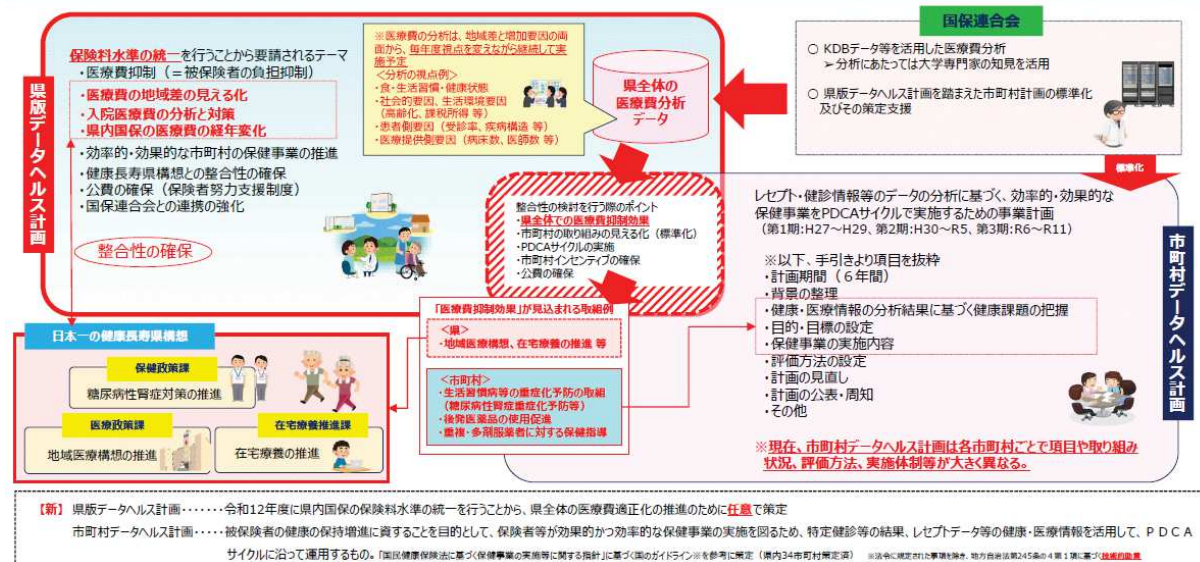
県版データヘルス計画

保険料水準の統一を行うことから要請されるテーマ
・医療費抑制（＝被保険者の負担抑制）
・医療費の地域差の見える化
・入院医療費の分析と対策
・県内国保の医療費の経年変化
・効率的・効果的な市町村の保健事業の推進
・健康長寿県構想との整合性の確保
・公費の確保（保険者努力支援制度）
・国保連合会との連携の強化

整合性の確保

※医療費の分析は、地域差と増加要因の両面から、毎年度視点を変えながら継続して実施予定
＜分析の視点例＞
・食・生活習慣・健康状態
・社会的要因、生活環境要因（高齢化、課税所得 等）
・患者側要因（受診率、疾病構造 等）
・医療提供側要因（病床数、医師数 等）

県全体の医療費分析データ

国保連合会
○ KDBデータ等を活用した医療費分析
➢分析にあたっては大学専門家の知見を活用
○ 県版データヘルス計画を踏まえた市町村計画の標準化及びその策定支援

標準化

整合性の検討を行う際のポイント
・県全体での医療費抑制効果
・市町村の取り組みの見える化（標準化）
・PDCAサイクルの実施
・市町村インセンティブの確保
・公費の確保

「医療費抑制効果」が見込まれる取組例
＜県＞
・地域医療構想、在宅療養の推進 等
＜市町村＞
・生活習慣病等の重症化予防の取組（糖尿病性腎症重症化予防等）
・後発医薬品の使用促進
・重複・多剤服薬者に対する保健指導

日本一の健康長寿県構想
保健政策課
糖尿病性腎症対策の推進
医療政策課
地域医療構想の推進
在宅療養推進課
在宅療養の推進

市町村データヘルス計画

レセプト・健診情報等のデータの分析に基づく、効率的・効果的な保健事業をPDCAサイクルで実施するための事業計画
（第1期：H27～H29、第2期：H30～R5、第3期：R6～R11）

※以下、手引きより項目を抜粋
・計画期間（6年間）
・背景の整理
・健康・医療情報の分析結果に基づく健康課題の把握
・目的・目標の設定
・保健事業の実施内容
・評価方法の設定
・計画の見直し
・計画の公表・周知
・その他

※現在、市町村データヘルス計画は各市町村ごとで項目や取り組み状況、評価方法、実施体制等が大きく異なる。

【新】県版データヘルス計画・・・・・・令和12年度に県内国保の保険料水準の統一を行うことから、県全体の医療費適正化の推進のために任意で策定
市町村データヘルス計画・・・・・被保険者の健康の保持増進に資することを目的として、保険者等が効果的かつ効率的な保健事業の実施を図るため、特定健診等の結果、レセプトデータ等の健康・医療情報を活用して、ＰＤＣＡサイクルに沿って運用するもの。「国民健康保険法に基づく保健事業の実施等に関する指針」に基づく国のガイドライン※を参考に策定（県内34市町村策定済）　※法令に規定された事項を除き、地方自治法第245条の4第1項に基づく技術的助言